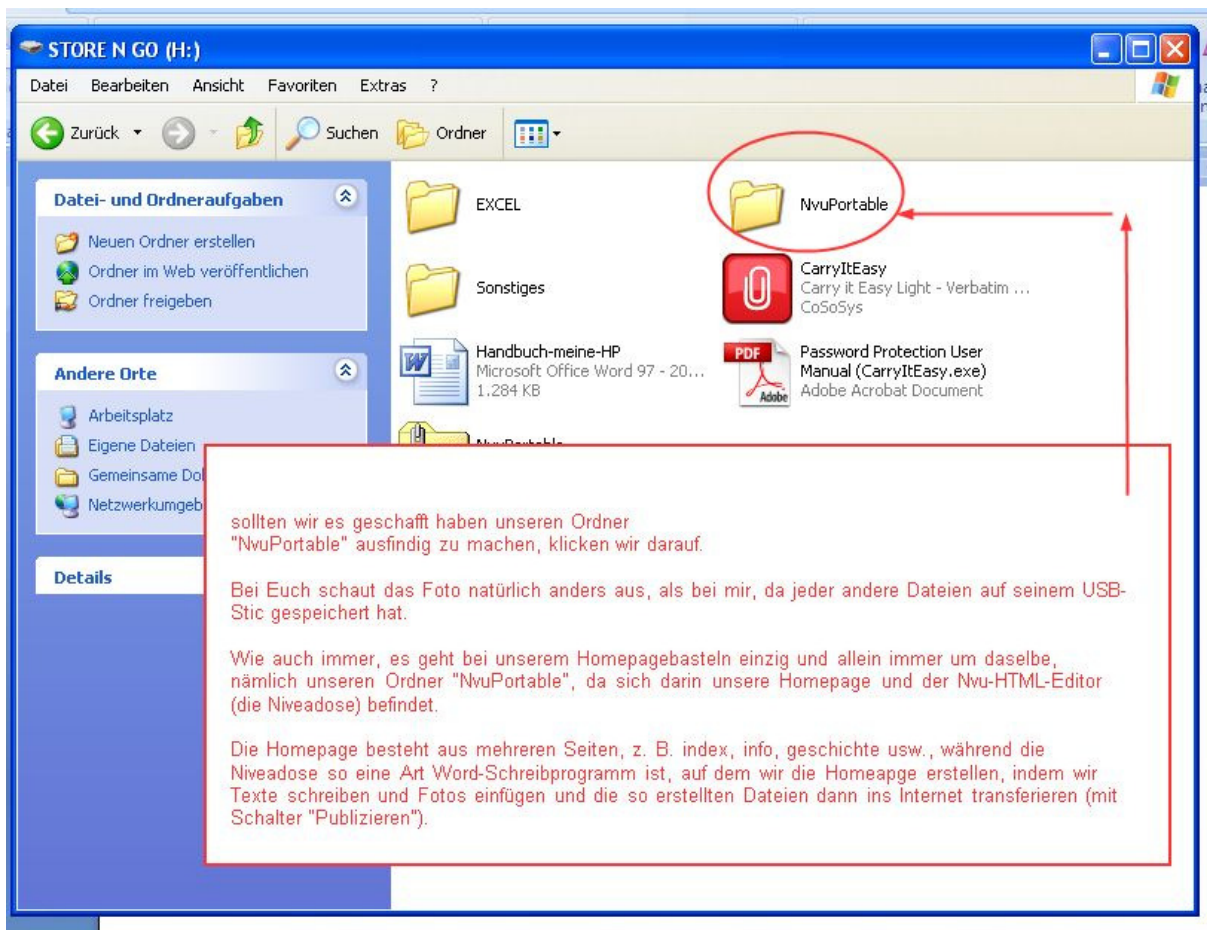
STORE N GO (H:)

Datei Bearbeiten Ansicht Favoriten Extras ?

Zurück Suchen Ordner

Datei- und Ordneraufgaben

Neuen Ordner erstellen
Ordner im Web veröffentlichen
Ordner freigeben

Andere Orte

Arbeitsplatz
Eigene Dateien
Gemeinsame Dok
Netzwerkumgeb

Details

EXCEL

NvuPortable

Sonstiges

CarryItEasy
Carry it Easy Light - Verbatim ...
CoSoSys

Handbuch-meine-HP
Microsoft Office Word 97 - 20...
1.284 KB

PDF
Password Protection User Manual (CarryItEasy.exe)
Adobe Acrobat Document

NvuPortable

sollten wir es geschafft haben unseren Ordner "NvuPortable" ausfindig zu machen, klicken wir darauf.

Bei Euch schaut das Foto natürlich anders aus, als bei mir, da jeder andere Dateien auf seinem USB-Stic gespeichert hat.

Wie auch immer, es geht bei unserem Homepagebasteln einzig und allein immer um daselbe, nämlich unseren Ordner "NvuPortable", da sich darin unsere Homepage und der Nvu-HTML-Editor (die Niveadose) befindet.

Die Homepage besteht aus mehreren Seiten, z. B. index, info, geschichte usw., während die Niveadose so eine Art Word-Schreibprogramm ist, auf dem wir die Homeapge erstellen, indem wir Texte schreiben und Fotos einfügen und die so erstellten Dateien dann ins Internet transferieren (mit Schalter "Publizieren").